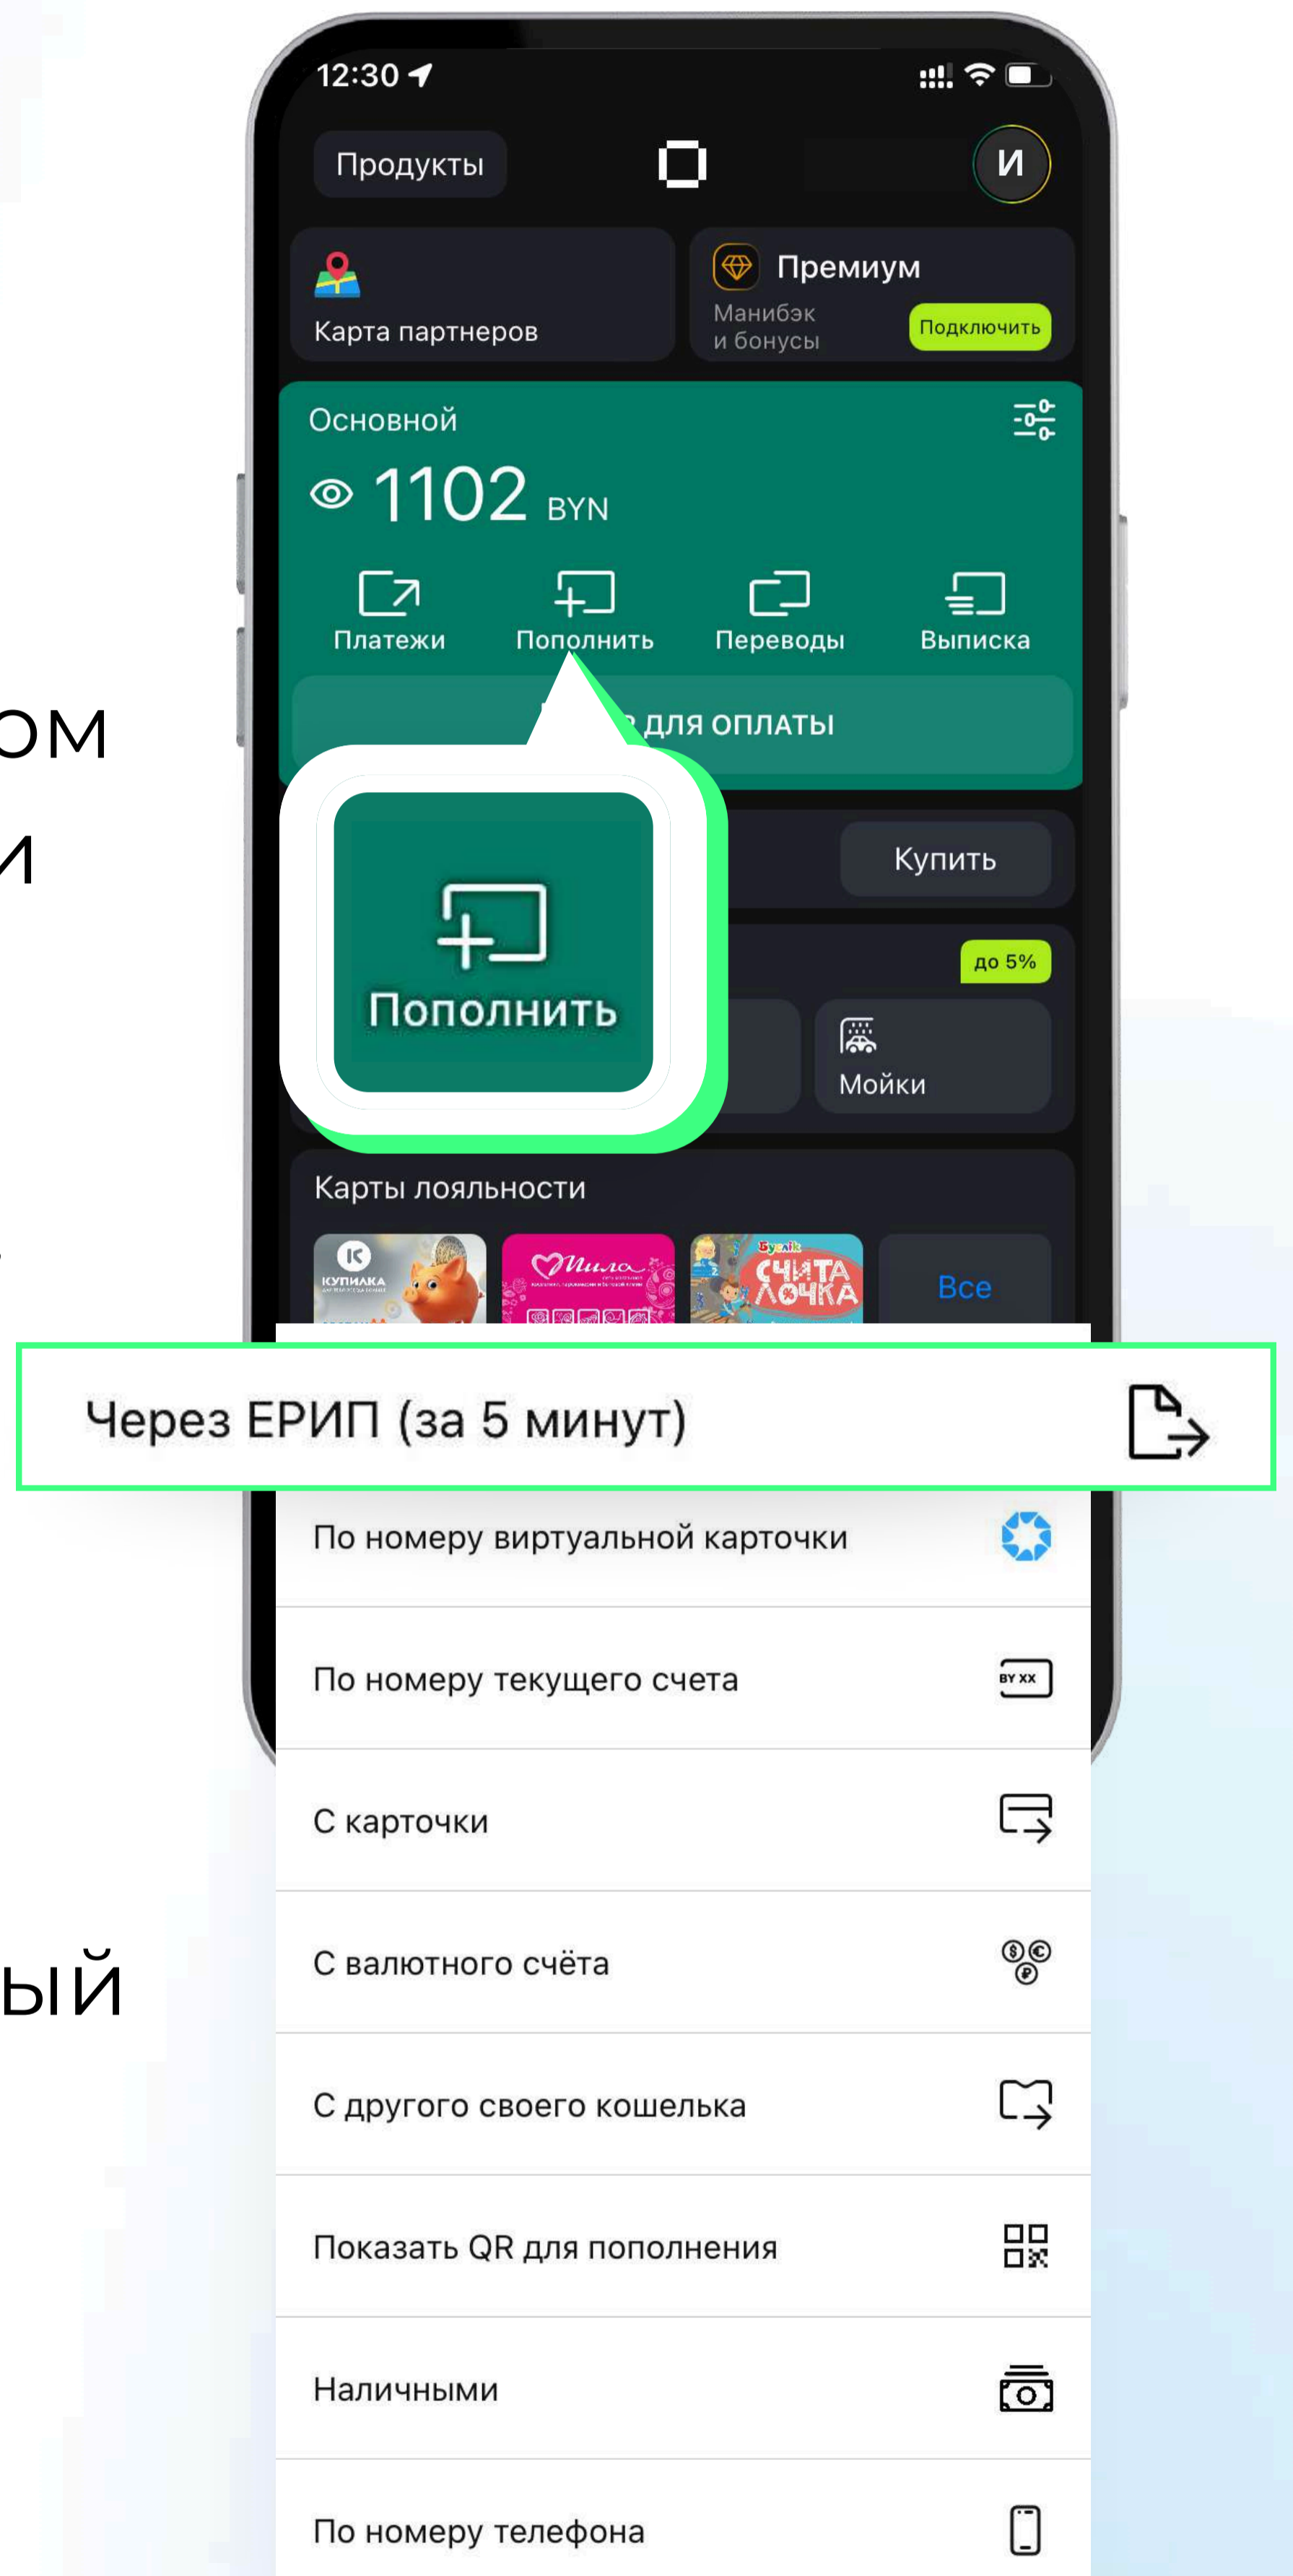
ом
и

ый

12:30

Продукты

И

Карта партнеров

Премиум
Манибэк и бонусы
Подключить

Основной
1102 BYN

Платежи
Пополнить
Переводы
Выписка

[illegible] для оплаты

Купить

до 5%

Мойки

Пополнить

Карты лояльности

КУПИЛКА
Мила
Буслік
СЧИТАЛОЧКА
Все

Через ЕРИП (за 5 минут)

По номеру виртуальной карточки

По номеру текущего счета
BY XX

С карточки

С валютного счёта

С другого своего кошелька

Показать QR для пополнения

Наличными

По номеру телефона